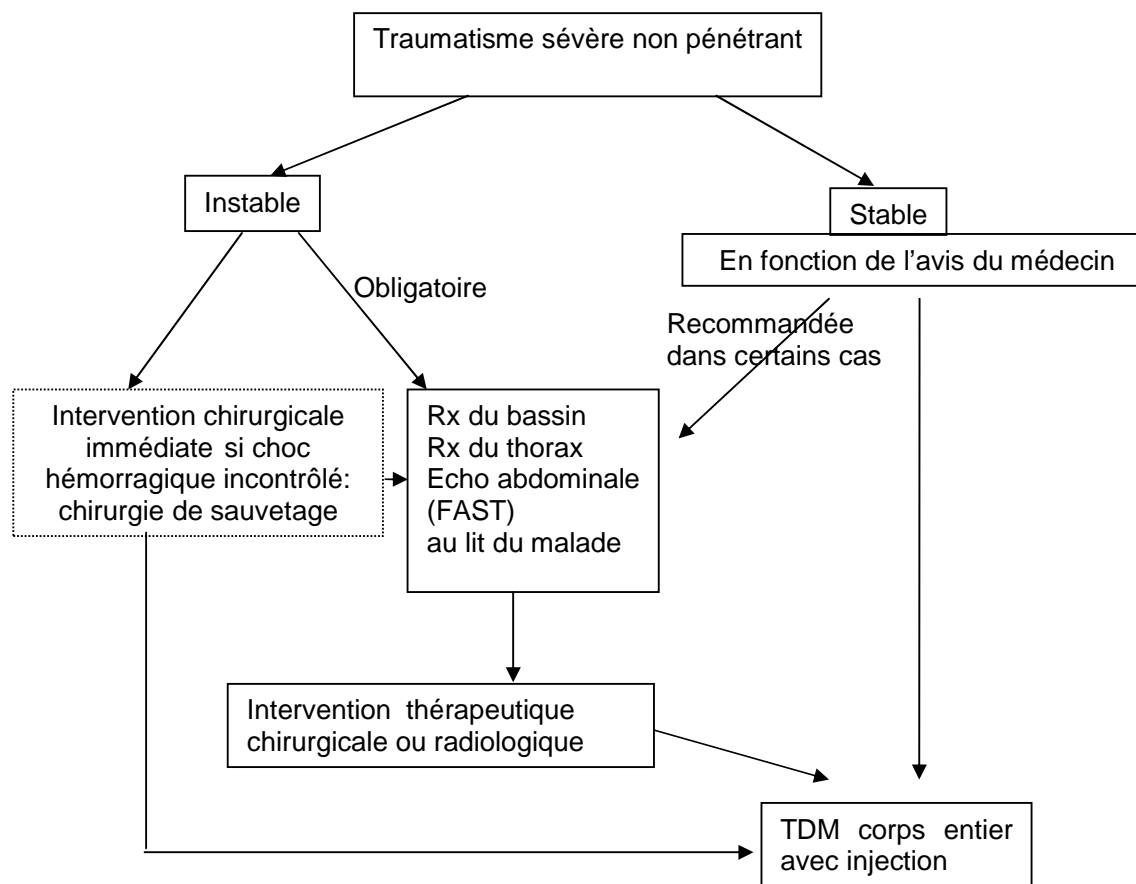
Traumatisme sévère non pénétrant

Instable

Stable

En fonction de l'avis du médecin

Obligatoire

Recommandée dans certains cas

Intervention chirurgicale immédiate si choc hémorragique incontrôlé: chirurgie de sauvetage

Rx du bassin
Rx du thorax
Echo abdominale (FAST)
au lit du malade

Intervention thérapeutique chirurgicale ou radiologique

TDM corps entier avec injection